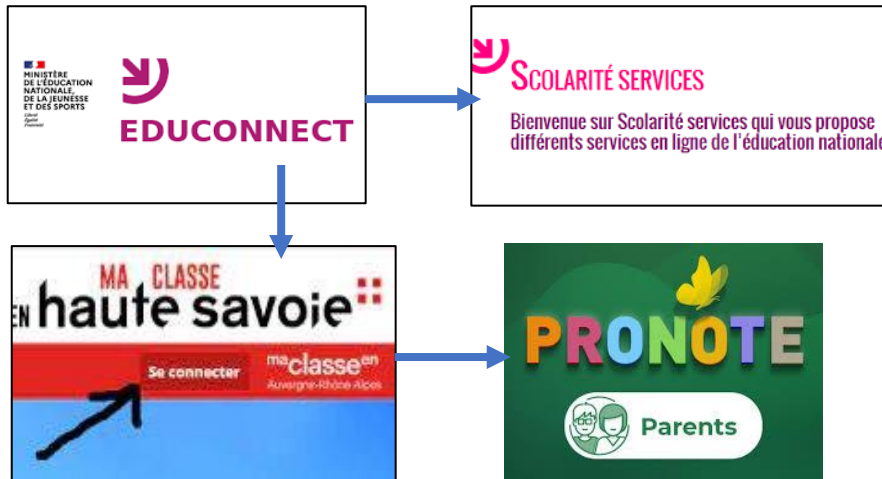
MINISTÈRE DE L'ÉDUCATION NATIONALE, DE LA JEUNESSE ET DES SPORTS
Liberté Égalité Fraternité

EDUCONNECT

SCOLARITÉ SERVICES

Bienvenue sur Scolarité services qui vous propose différents services en ligne de l'éducation nationale

MA CLASSE EN haute savoie

Se connecter

maclasseen Auvergne-Rhône-Alpes

PRONOTE

Parents